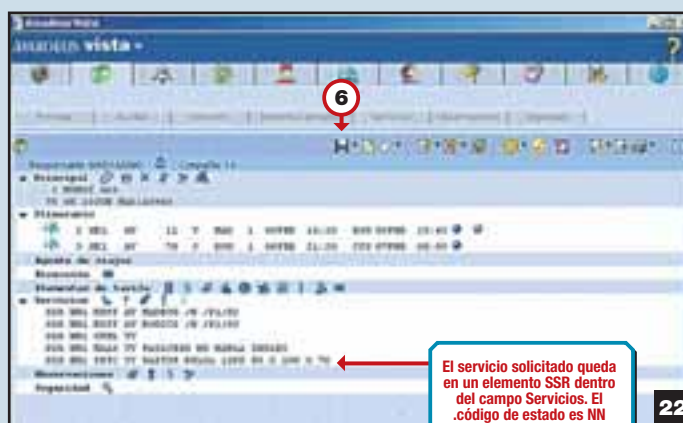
Amadeus Vista

amadeus vista

6

Principal

Itinerario

Agente de viajes

Elementos de tarifa

Servicios

Observaciones

Seguridad

El servicio solicitado queda en un elemento SSR dentro del campo Servicios. El .código de estado es NN

22